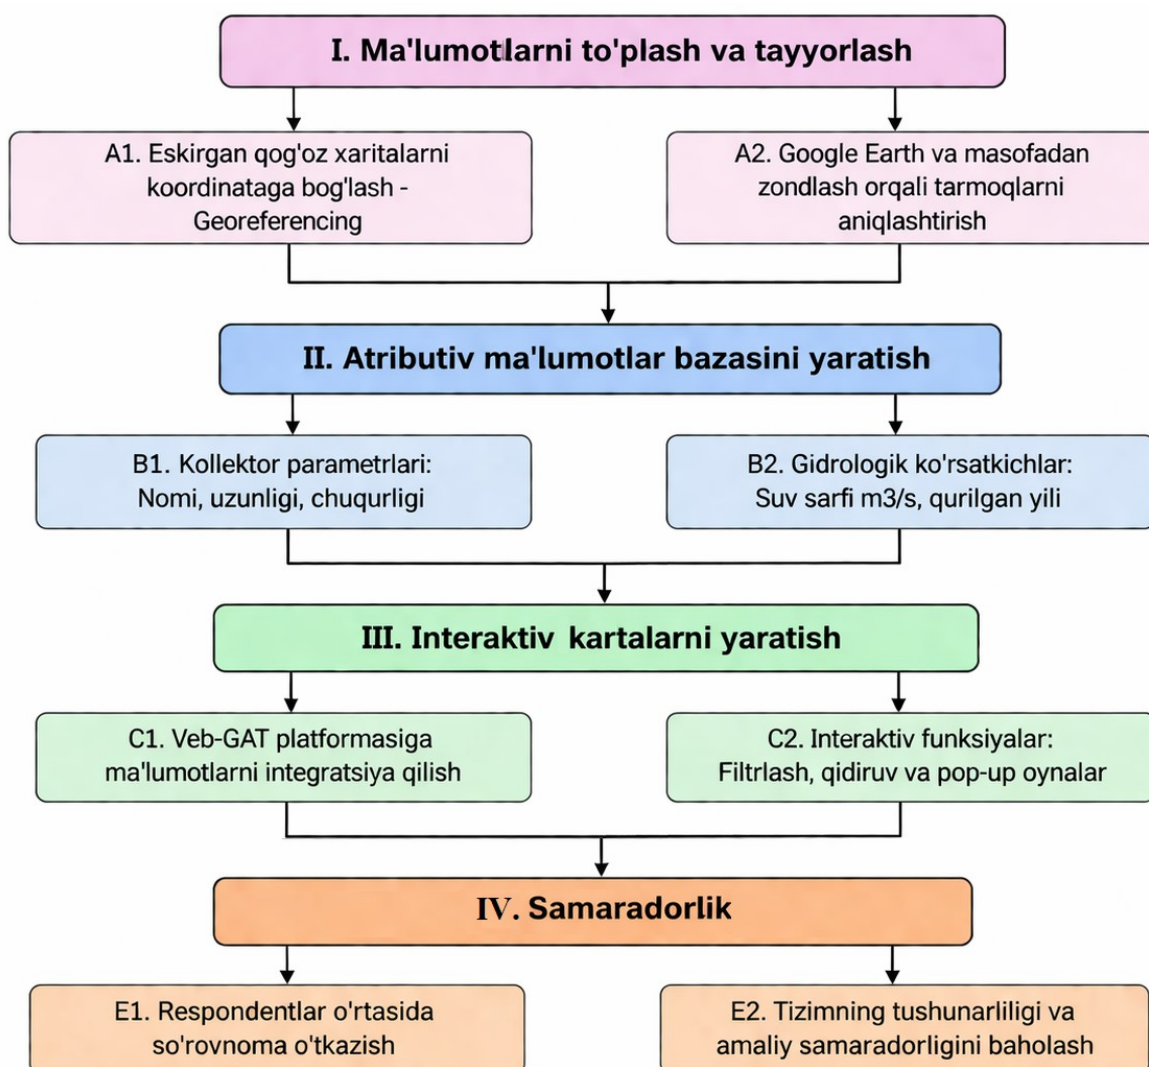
I. Ma'lumotlarni to'plash va tayyorlash

A1. Eskirgan qog'oz xaritalarni koordinataga bog'lash - Georeferencing

A2. Google Earth va masofadan zondlash orqali tarmoqlarni aniqlashtirish

II. Atributiv ma'lumotlar bazasini yaratish

B1. Kollektor parametrlari: Nomi, uzunligi, chuqurligi

B2. Gidrologik ko'rsatkichlar: Suv sarfi m3/s, qurilgan yili

III. Interaktiv kartalarni yaratish

C1. Veb-GAT platformasiga ma'lumotlarni integratsiya qilish

C2. Interaktiv funksiyalar: Filtrlash, qidiruv va pop-up oynalar

IV. Samaradorlik

E1. Respondentlar o'rtasida so'rovnoma o'tkazish

E2. Tizimning tushunarliligi va amaliy samaradorligini baholash